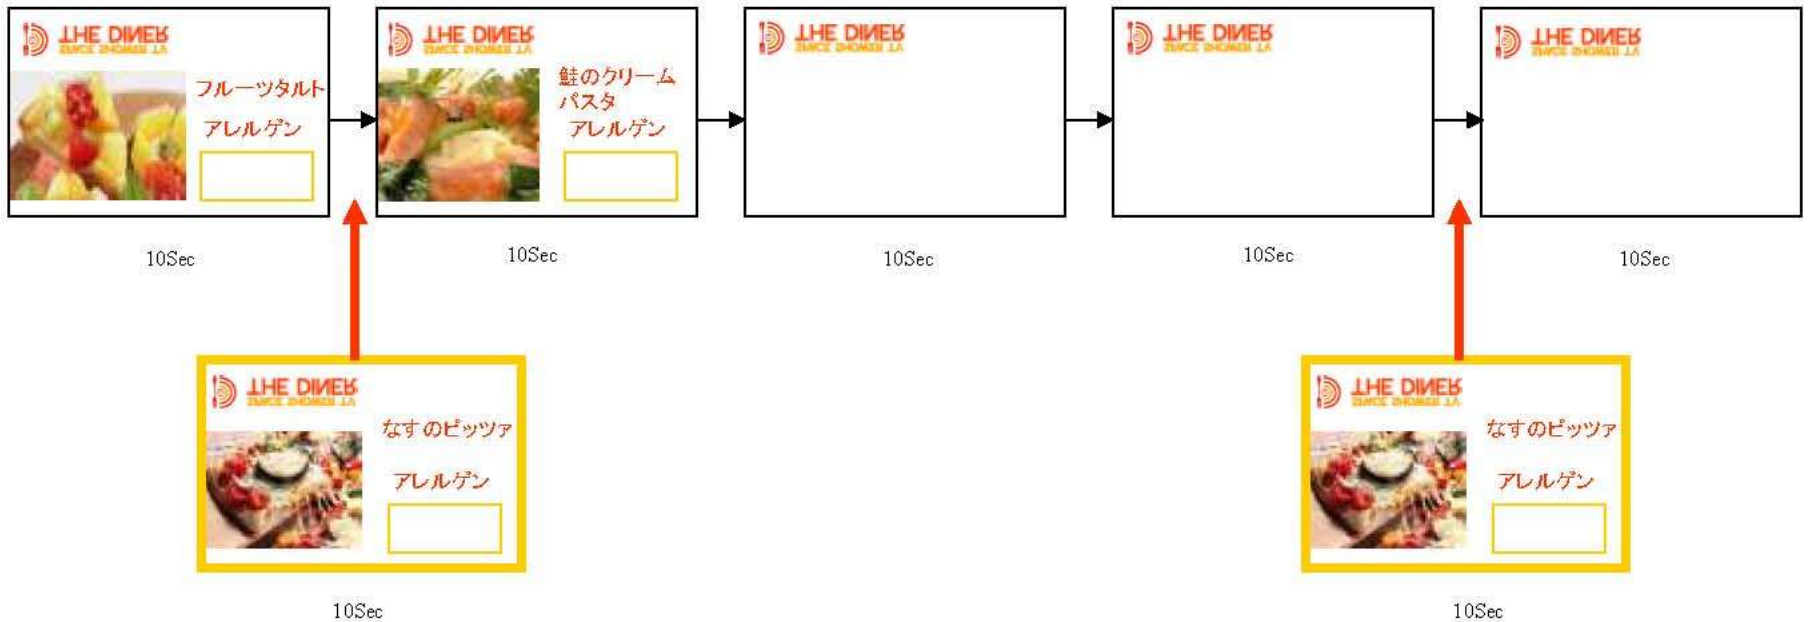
THE DINER
SINCE SHOWER TV
フルーツタルト
アレルゲン

10Sec

THE DINER
SINCE SHOWER TV
鮭のクリーム パスタ
アレルゲン

10Sec

THE DINER
SINCE SHOWER TV

10Sec

THE DINER
SINCE SHOWER TV

10Sec

THE DINER
SINCE SHOWER TV

10Sec

THE DINER
SINCE SHOWER TV
なすのピッツァ
アレルゲン

10Sec

THE DINER
SINCE SHOWER TV
なすのピッツァ
アレルゲン

10Sec